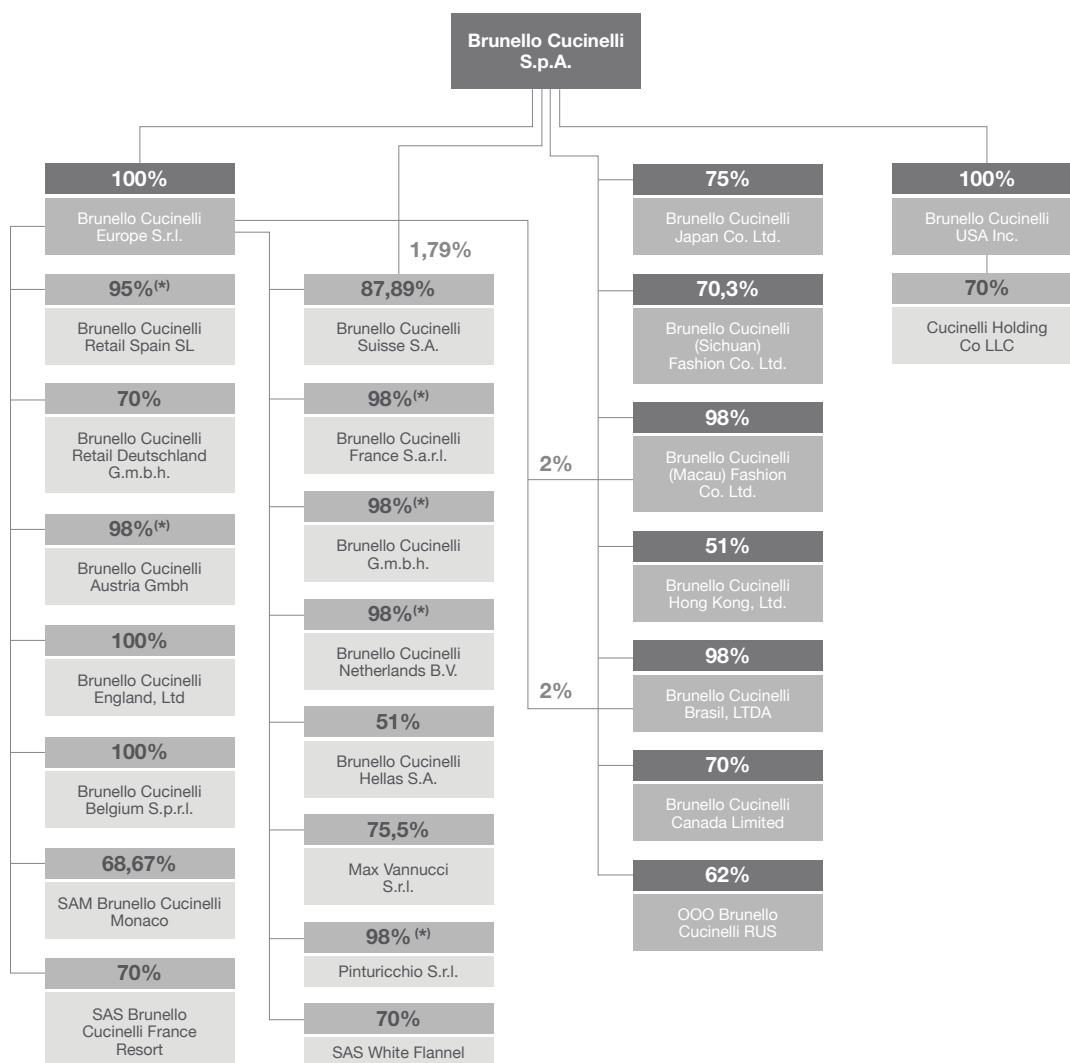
Brunello Cucinelli S.p.A.

100%

Brunello Cucinelli Europe S.r.l.

95%$^{(*)}$

Brunello Cucinelli Retail Spain SL

70%

Brunello Cucinelli Retail Deutschland G.m.b.h.

98%$^{(*)}$

Brunello Cucinelli Austria Gmbh

100%

Brunello Cucinelli England, Ltd

100%

Brunello Cucinelli Belgium S.p.r.l.

68,67%

SAM Brunello Cucinelli Monaco

70%

SAS Brunello Cucinelli France Resort

1,79%

87,89%

Brunello Cucinelli Suisse S.A.

98%$^{(*)}$

Brunello Cucinelli France S.a.r.l.

98%$^{(*)}$

Brunello Cucinelli G.m.b.h.

98%$^{(*)}$

Brunello Cucinelli Netherlands B.V.

51%

Brunello Cucinelli Hellas S.A.

75,5%

Max Vannucci S.r.l.

98% $^{(*)}$

Pinturicchio S.r.l.

70%

SAS White Flannel

2%

2%

75%

Brunello Cucinelli Japan Co. Ltd.

70,3%

Brunello Cucinelli (Sichuan) Fashion Co. Ltd.

98%

Brunello Cucinelli (Macau) Fashion Co. Ltd.

51%

Brunello Cucinelli Hong Kong, Ltd.

98%

Brunello Cucinelli Brasil, LTDA

70%

Brunello Cucinelli Canada Limited

62%

OOO Brunello Cucinelli RUS

100%

Brunello Cucinelli USA Inc.

70%

Cucinelli Holding Co LLC